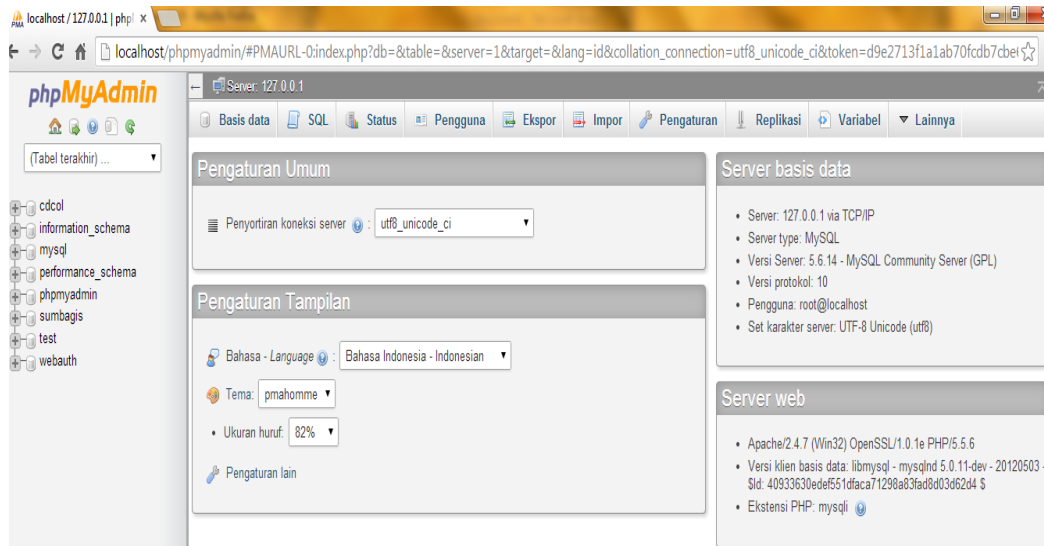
localhost / 127.0.0.1 | php ×

localhost/phpmyadmin/#PMAURL-0:index.php?db=&table=&server=1&target=&lang=id&collation_connection=utf8_unicode_ci&token=d9e2713f1a1ab70fcdb7cbe

phpMyAdmin

(Tabel terakhir) ...

cdcol
information_schema
mysql
performance_schema
phpmyadmin
sumbagis
test
webauth

Server: 127.0.0.1

Basis data | SQL | Status | Pengguna | Ekspor | Impor | Pengaturan | Replikasi | Variabel | Lainnya

Pengaturan Umum

Penyortiran koneksi server : utf8_unicode_ci

Pengaturan Tampilan

Bahasa - Language : Bahasa Indonesia - Indonesian

Tema: pmahomme

Ukuran huruf: 82%

Pengaturan lain

Server basis data

- Server: 127.0.0.1 via TCP/IP
- Server type: MySQL
- Versi Server: 5.6.14 - MySQL Community Server (GPL)
- Versi protokol: 10
- Pengguna: root@localhost
- Set karakter server: UTF-8 Unicode (utf8)

Server web

- Apache/2.4.7 (Win32) OpenSSL/1.0.1e PHP/5.5.6
- Versi klien basis data: libmysql - mysqlnd 5.0.11-dev - 20120503 - $Id: 40933630edef551dfaca71298a83fad8d03d62d4 $
- Ekstensi PHP: mysqli